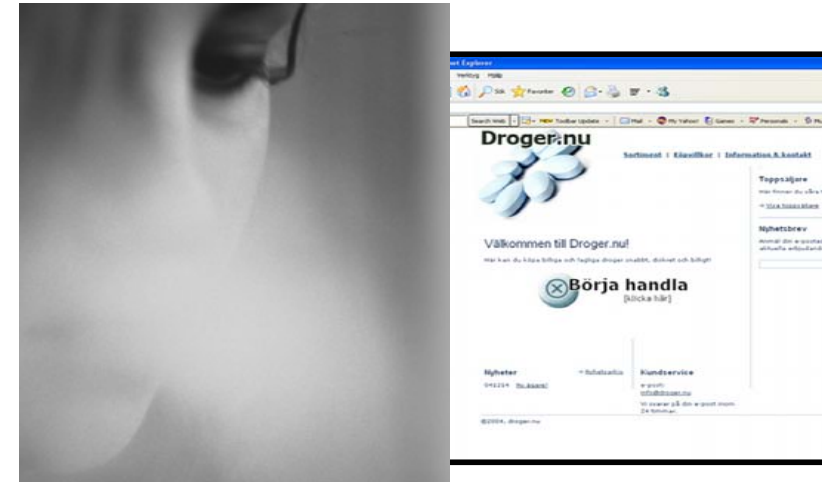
net Explorer
Verktyg Hjälp
Sök Favoriter
Search Web NEW Toolbar Update Mail My Yahoo! Games Personals

Droger.nu

Sortiment | Köpvillkor | Information & kontakt

Toppsäljare
Här hittar du våra
» Vîra toppsäljare

Nyhetsbrev
Anmäl din e-posta aktuella erbjudand

Välkommen till Droger.nu!
Här kan du köpa billiga och lagliga droger snabbt, diskret och billigt!

Börja handla
[klicka här]

Nyheter
» Nyhetsarkiv
041214 Nu öppnar!

Kundservice
e-post: info@droger.nu
Vi svarar på din e-post inom 24 timmar.

©2004, droger.nu